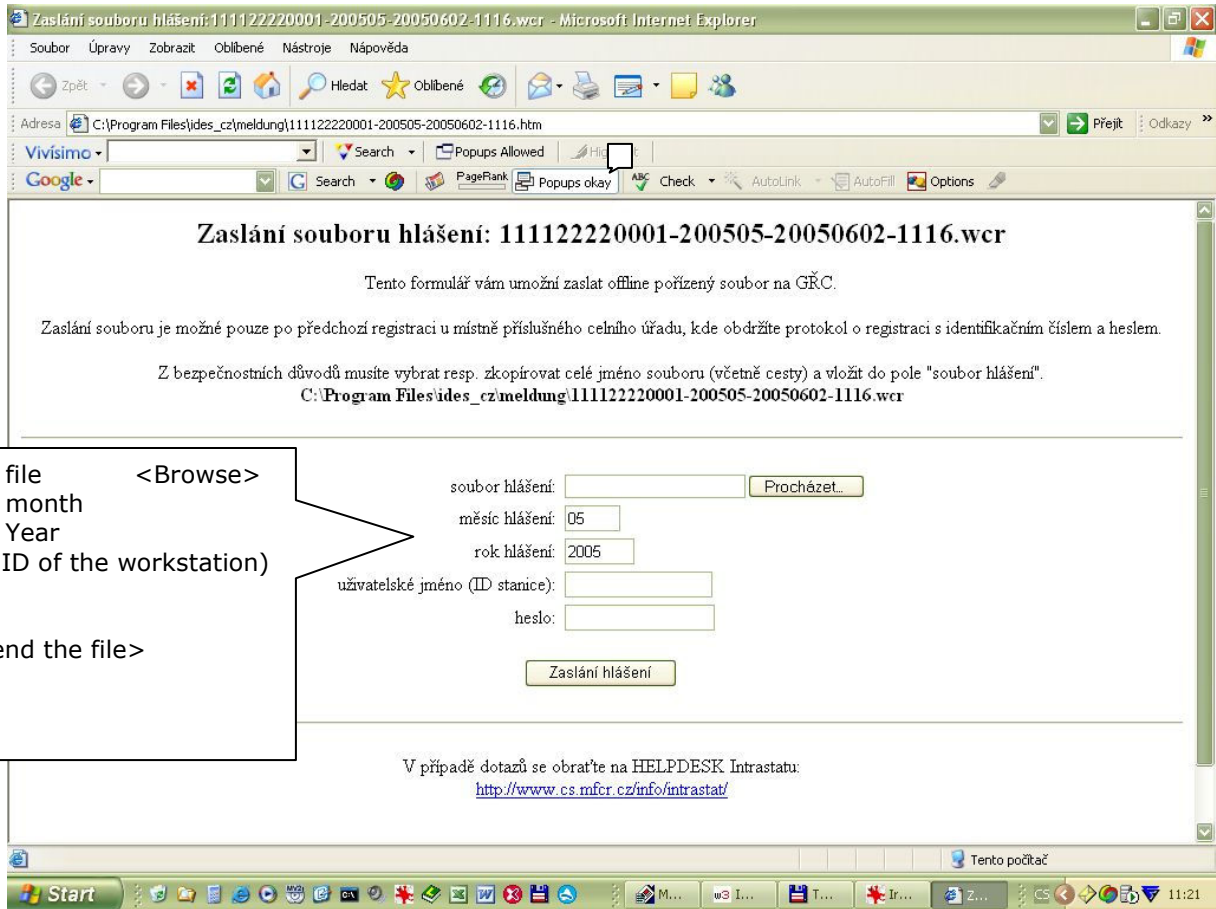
Zaslání souboru hlášení:111122220001-200505-20050602-1116.wcr - Microsoft Internet Explorer

Soubor Úpravy Zobrazit Oblíbené Nástroje Nápověda

Zpět Hledat Oblíbené

Adresa C:\Program Files\ides_cz\meldung\111122220001-200505-20050602-1116.htm Přejít Odkazy

Vivísimo Search Popups Allowed Hi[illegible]

Google Search PageRank Popups okay Check AutoLink AutoFill Options

Zaslání souboru hlášení: 111122220001-200505-20050602-1116.wcr

Tento formulář vám umožní zaslat offline pořízený soubor na GŘC.

Zaslání souboru je možné pouze po předchozí registraci u místně příslušného celního úřadu, kde obdržíte protokol o registraci s identifikačním číslem a heslem.

Z bezpečnostních důvodů musíte vybrat resp. zkopírovat celé jméno souboru (včetně cesty) a vložit do pole "soubor hlášení".
C:\Program Files\ides_cz\meldung\111122220001-200505-20050602-1116.wcr

file <Browse>
month
Year
ID of the workstation)

end the file>

soubor hlášení: Procházet...
měsíc hlášení: 05
rok hlášení: 2005
uživatelské jméno (ID stanice):
heslo:

Zaslání hlášení

V případě dotazů se obraťte na HELPDESK Intrastatu:
http://www.cs.mfcr.cz/info/intrastat/

Tento počítač

Start M... I... T... Ir... Z... CS 11:21